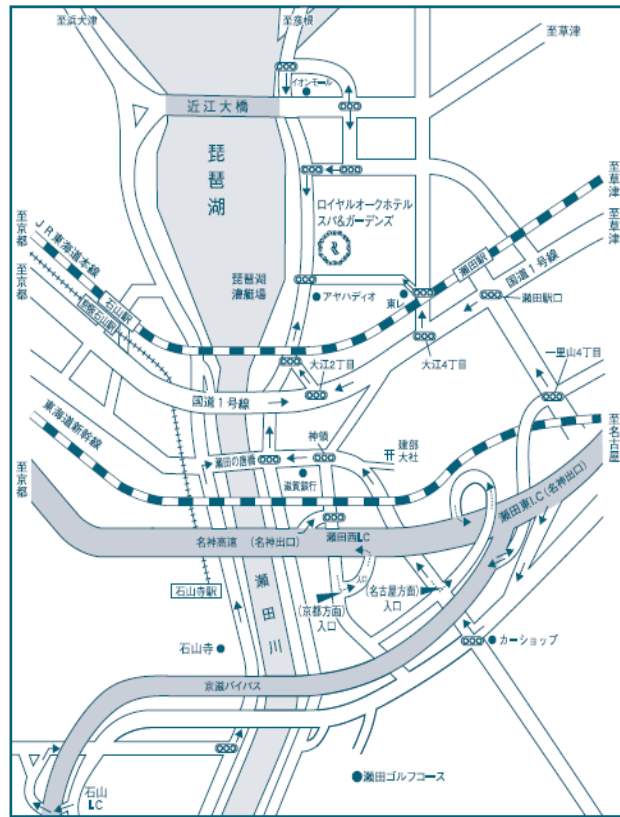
至浜大津
至彦根
至草津
イオンモール
近江大橋
琵琶湖
ロイヤルオークホテル スパ&ガーデンズ
至草津
至草津
至京都
JR東海道本線
至京都
石山駅
京阪石山駅
琵琶湖漕艇場
アヤハディオ
東レ
瀬田駅
国道1号線
瀬田駅口
大江2丁目
大江4丁目
一里山4丁目
国道1号線
東海道新幹線
至名古屋
神領
建部大社
瀬田の唐橋
滋賀銀行
至京都
瀬田東I.C(名神出口)
名神高速 (名神出口)
瀬田西I.C
入口
(名古屋方面)入口
石山寺駅
(京都方面)入口
瀬田川
石山寺
カーショップ
京滋バイパス
石山I.C
瀬田ゴルフコース